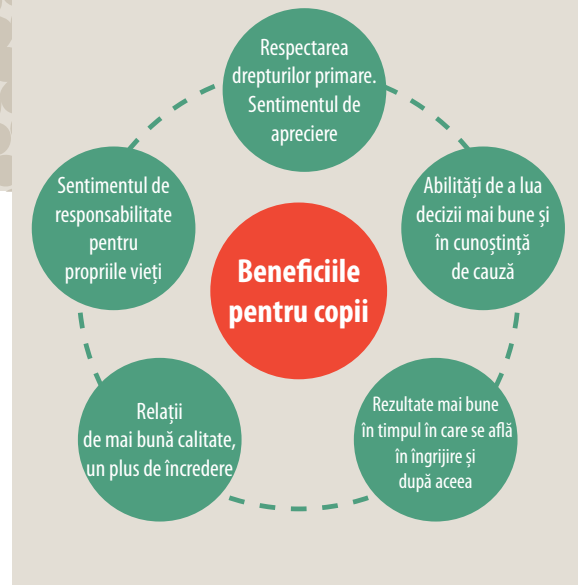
Respectarea drepturilor primare. Sentimentul de apreciere

Abilități de a lua decizii mai bune și în cunoștință de cauză

Rezultate mai bune în timpul în care se află în îngrijire și după aceea

Relații de mai bună calitate, un plus de încredere

Sentimentul de responsabilitate pentru propriile vieți

Beneficiile pentru copii